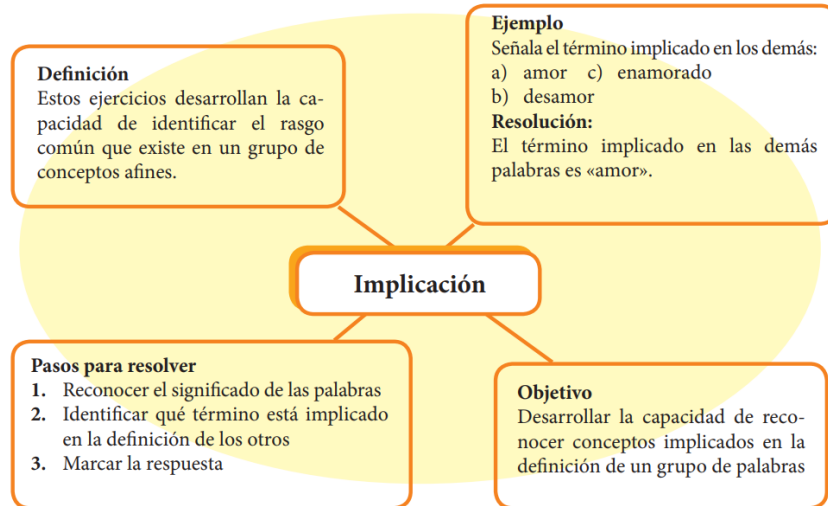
Definición
Estos ejercicios desarrollan la capacidad de identificar el rasgo común que existe en un grupo de conceptos afines.

Ejemplo
Señala el término implicado en los demás:
a) amor c) enamorado
b) desamor
Resolución:
El término implicado en las demás palabras es «amor».

Implicación

Pasos para resolver
1. Reconocer el significado de las palabras
2. Identificar qué término está implicado en la definición de los otros
3. Marcar la respuesta

Objetivo
Desarrollar la capacidad de reconocer conceptos implicados en la definición de un grupo de palabras